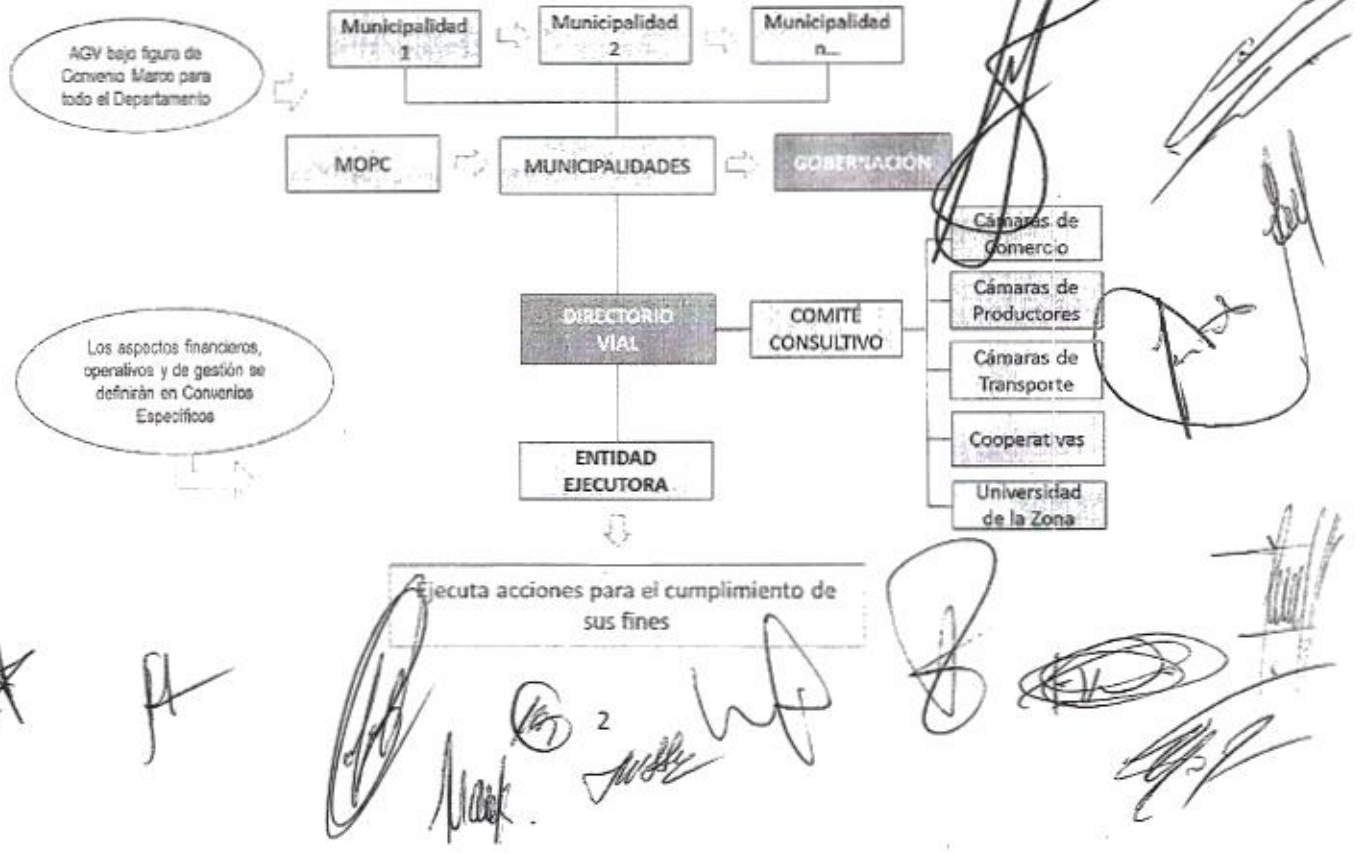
AGV bajo figura de Convenio Marco para todo el Departamento

Municipalidad 1

Municipalidad 2

Municipalidad n...

MOPC

MUNICIPALIDADES

GOBERNACIÓN

Cámaras de Comercio

Cámaras de Productores

Cámaras de Transporte

Cooperativas

Universidad de la Zona

DIRECTORIO VIAL

COMITÉ CONSULTIVO

Los aspectos financieros, operativos y de gestión se definirán en Convenios Específicos

ENTIDAD EJECUTORA

Ejecuta acciones para el cumplimiento de sus fines

2